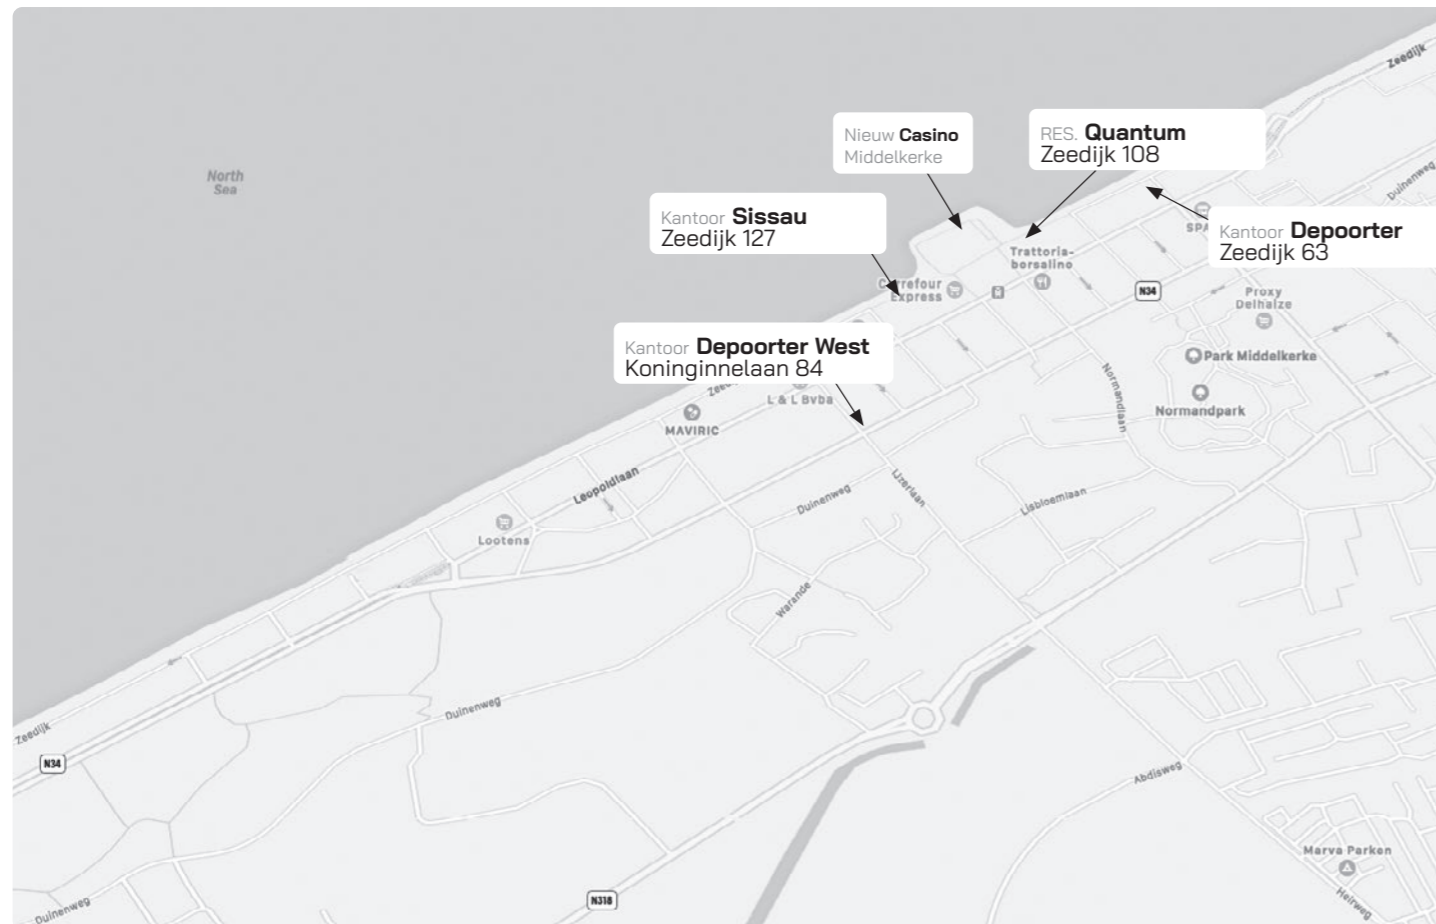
Zeedijk

North Sea

Nieuw **Casino** Middelkerke

RES. **Quantum** Zeedijk 108

Kantoor **Sissau** Zeedijk 127

Kantoor **Depoorter** Zeedijk 63

Duinenweg

SPA

Trattoria-borsalino

Carrefour Express

N34

Proxy Delhaize

Kantoor **Depoorter West** Koninginnelaan 84

Park Middelkerke

Normandlaan

Normandpark

Zeedijk

L & L Bvba

MAVIRIC

Leopoldlaan

Uzerlaan

Lisbloemlaan

Duinenweg

Lootens

Warande

Duinenweg

Zeedijk

N34

Abdisweg

Marva Parken

Duinenweg

N318

Helweg